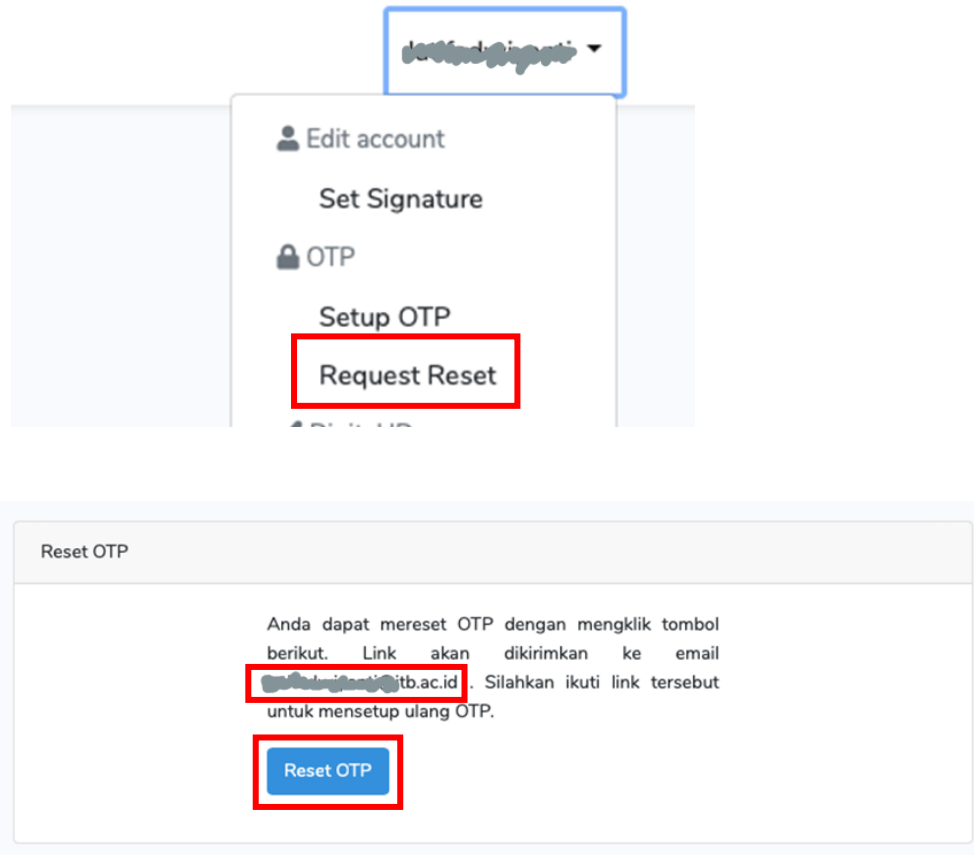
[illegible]

Edit account

Set Signature

OTP

Setup OTP

Request Reset

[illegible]

Reset OTP

Anda dapat mereset OTP dengan mengklik tombol berikut. Link akan dikirimkan ke email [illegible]itb.ac.id . Silahkan ikuti link tersebut untuk mensetup ulang OTP.

Reset OTP